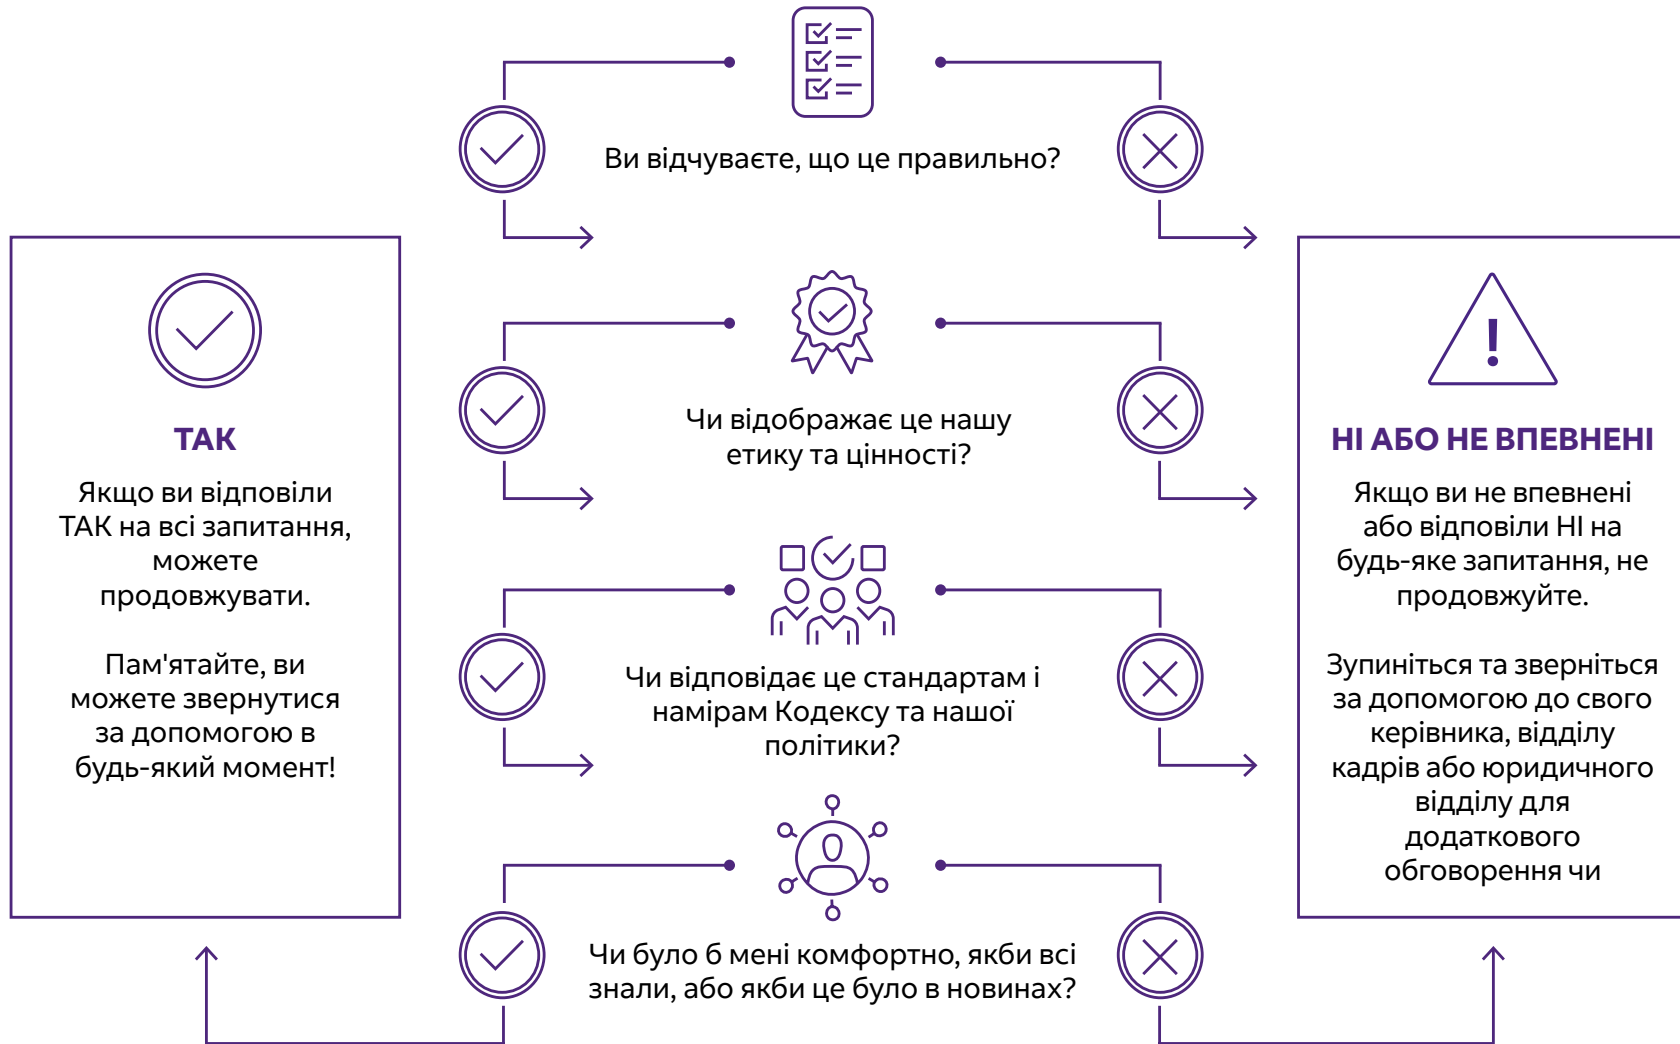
Ви відчуваєте, що це правильно?

Чи відображає це нашу етику та цінності?

Чи відповідає це стандартам і намірам Кодексу та нашої політики?

Чи було б мені комфортно, якби всі знали, або якби це було в новинах?

ТАК

Якщо ви відповіли ТАК на всі запитання, можете продовжувати.

Пам'ятайте, ви можете звернутися за допомогою в будь-який момент!

НІ АБО НЕ ВПЕВНЕНІ

Якщо ви не впевнені або відповіли НІ на будь-яке запитання, не продовжуйте.

Зупиніться та зверніться за допомогою до свого керівника, відділу кадрів або юридичного відділу для додаткового обговорення чи